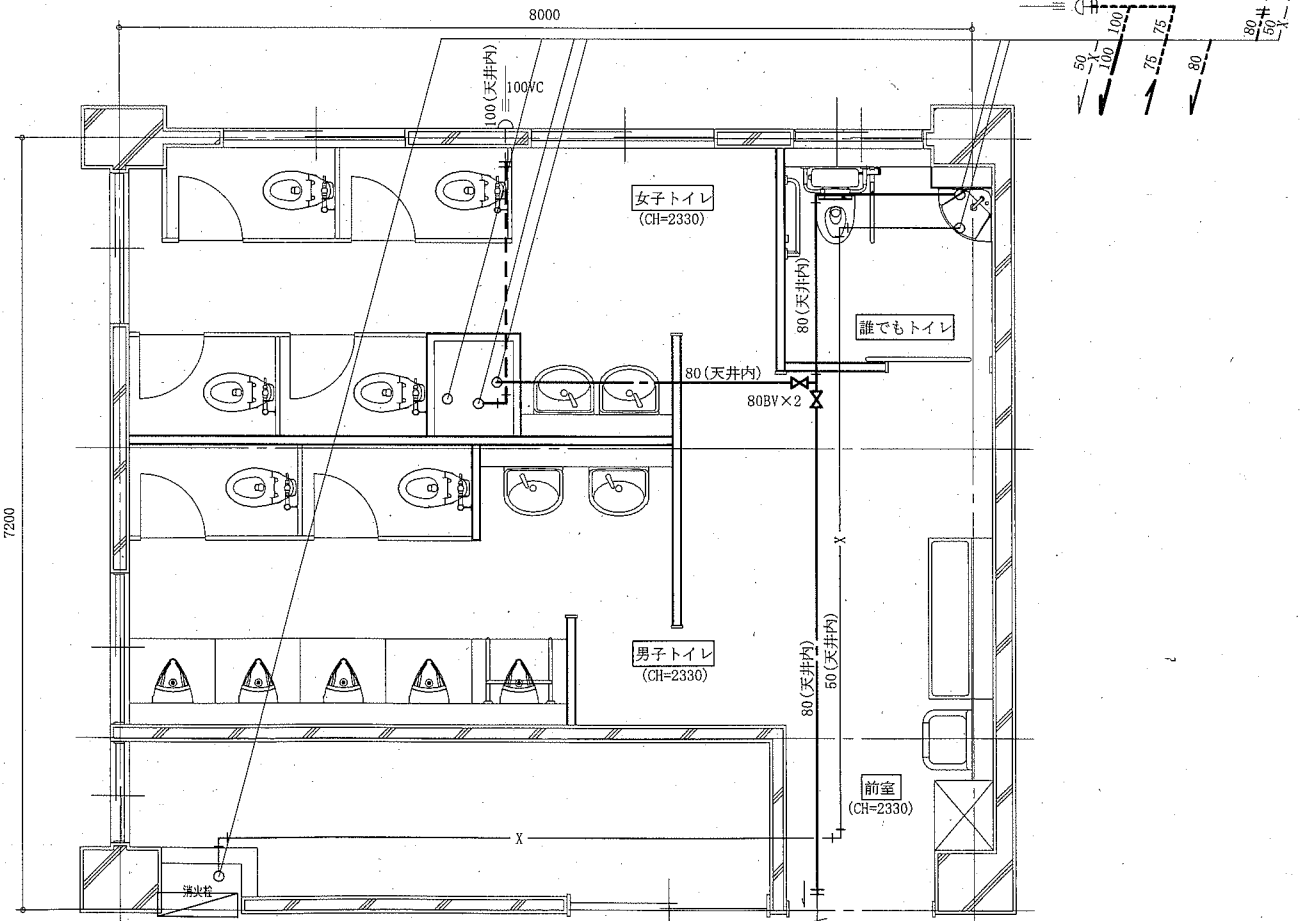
8000

100
X
50
75
75
50
X
80
80
50
X

100(天井内)
100VC

女子トイレ
(CH=2330)

80(天井内)
誰でもトイレ

80(天井内)
80BV×2

7200

X

男子トイレ
(CH=2330)

80(天井内)
50(天井内)

前室
(CH=2330)

X

消火栓